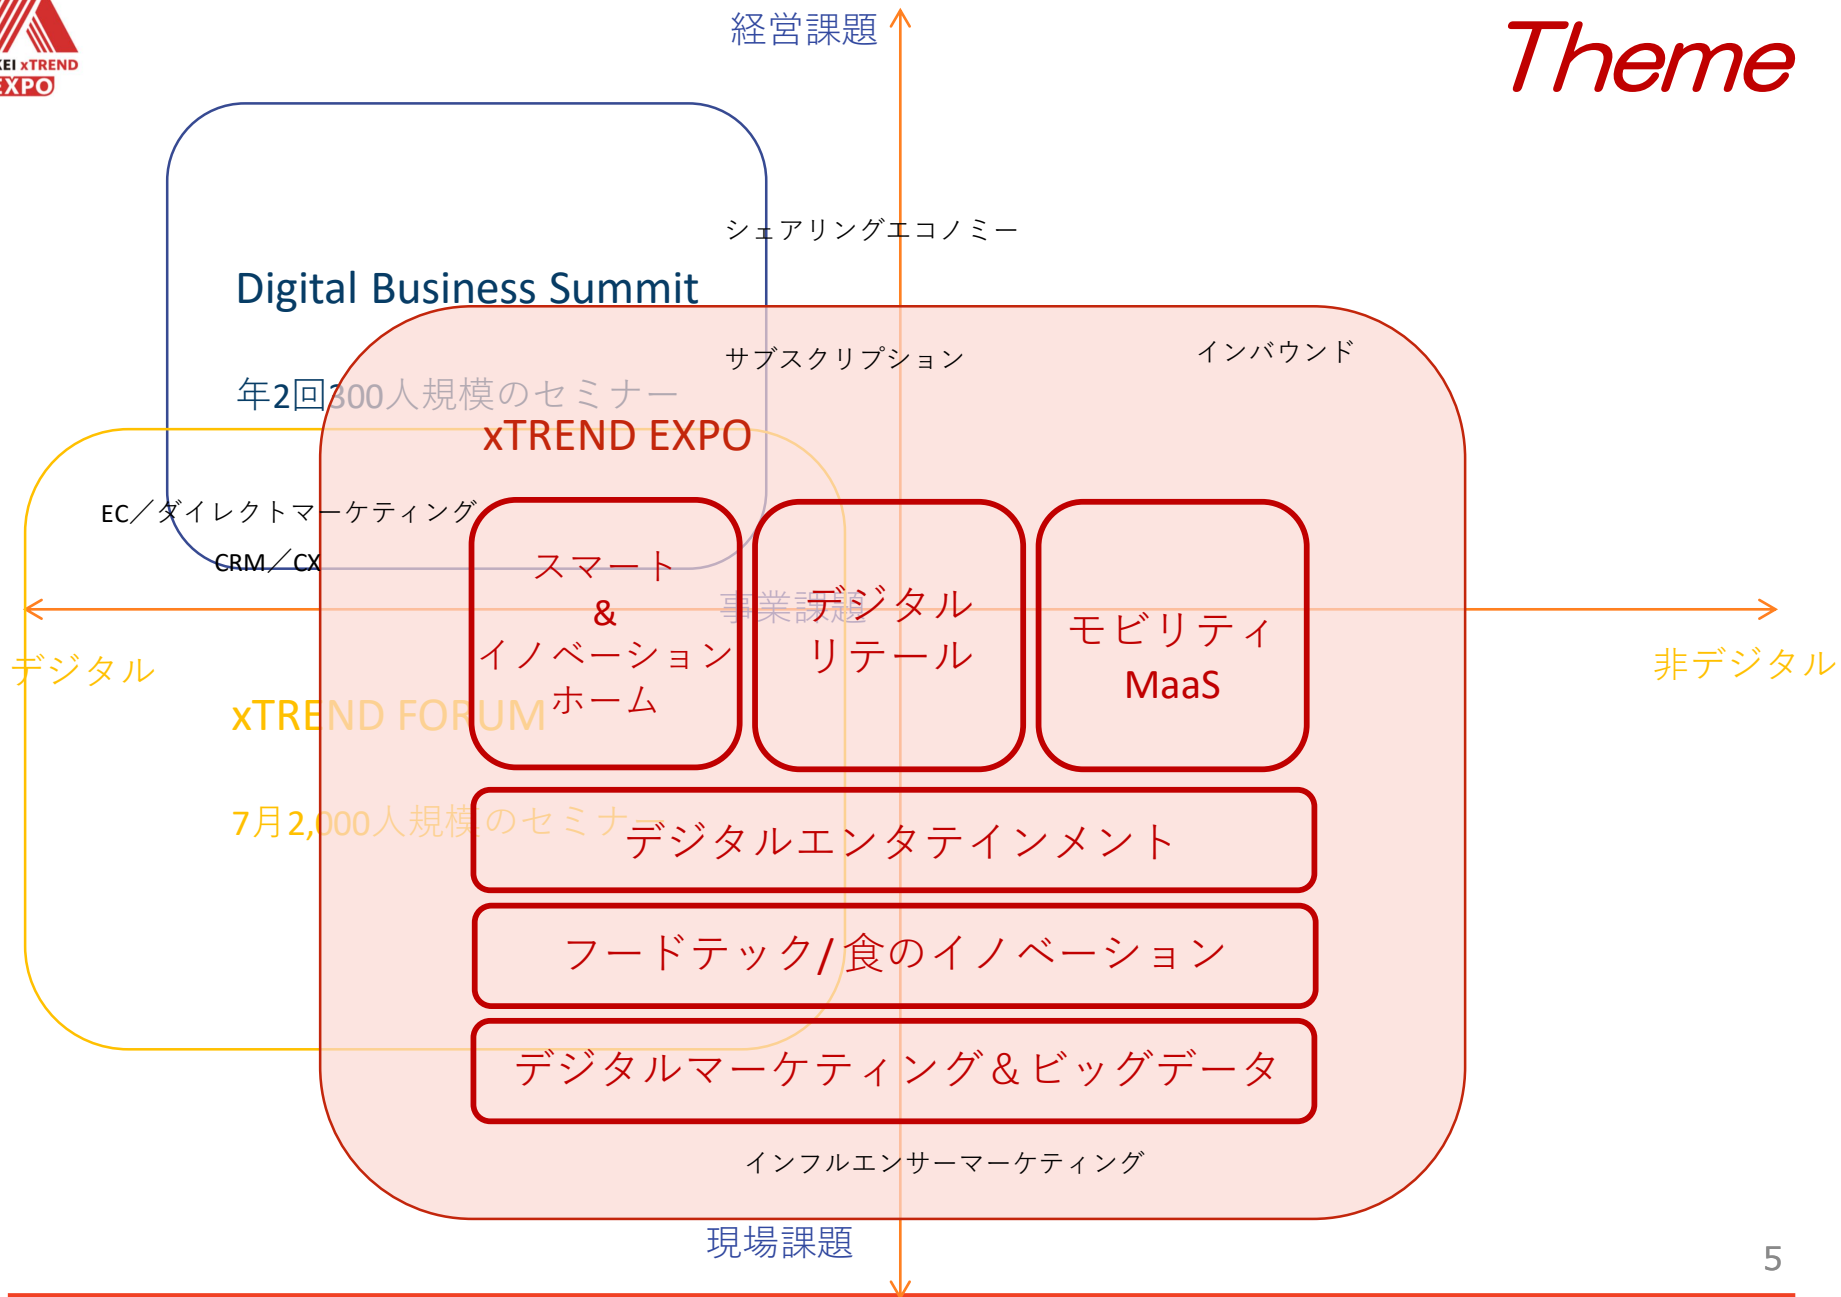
KEI xTREND
EXPO

経営課題

Theme

シェアリングエコノミー

Digital Business Summit

年2回300人規模のセミナー

サブスクリプション

インバウンド

xTREND EXPO

EC／ダイレクトマーケティング

CRM／CX

スマート
&
イノベーション
ホーム

事業課題

デジタル
リテール

モビリティ
MaaS

デジタル

非デジタル

xTREND FORUM

7月2,000人規模のセミナー

デジタルエンタテインメント

フードテック/食のイノベーション

デジタルマーケティング＆ビッグデータ

インフルエンサーマーケティング

現場課題

5